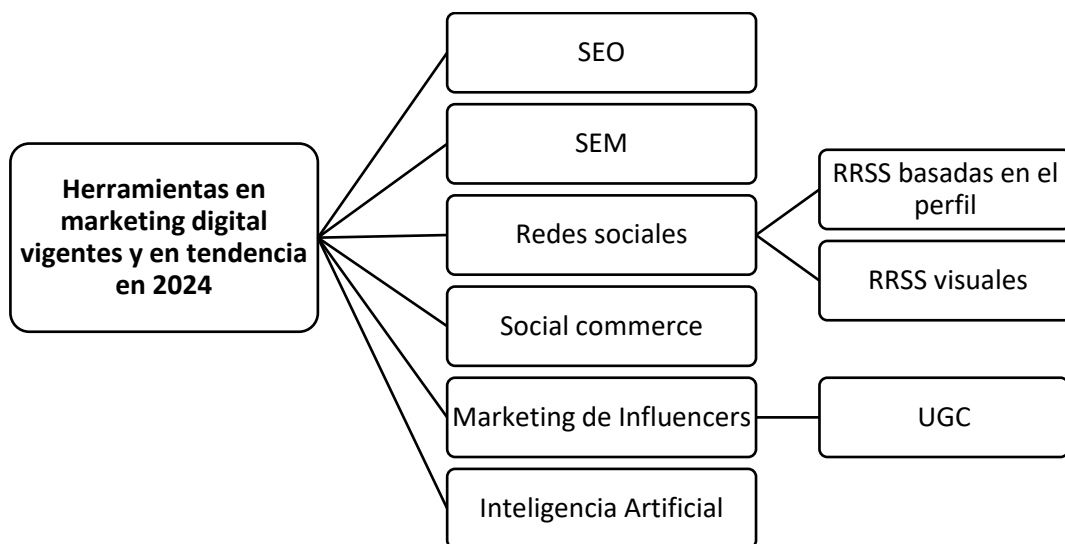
**Herramientas en marketing digital vigentes y en tendencia en 2024**

SEO

SEM

Redes sociales

RRSS basadas en el perfil

RRSS visuales

Social commerce

Marketing de Influencers

UGC

Inteligencia Artificial